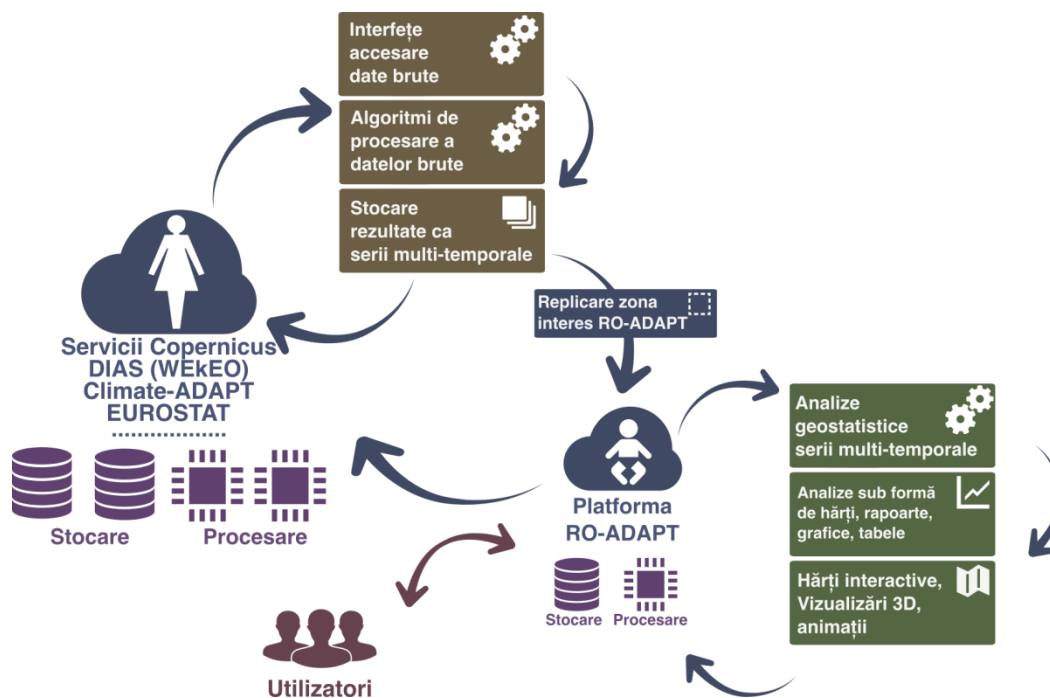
Interfețe accesare date brute

Algoritmi de procesare a datelor brute

Stocare rezultate ca serii multi-temporale

Replicare zona interes RO-ADAPT

Servicii Copernicus
DIAS (WEkEO)
Climate-ADAPT
EUROSTAT
..................

Stocare

Procesare

Platforma RO-ADAPT

Stocare

Procesare

Analize geostatistice serii multi-temporale

Analize sub formă de hărți, rapoarte, grafice, tabele

Hărți interactive, Vizualizări 3D, animații

Utilizatori